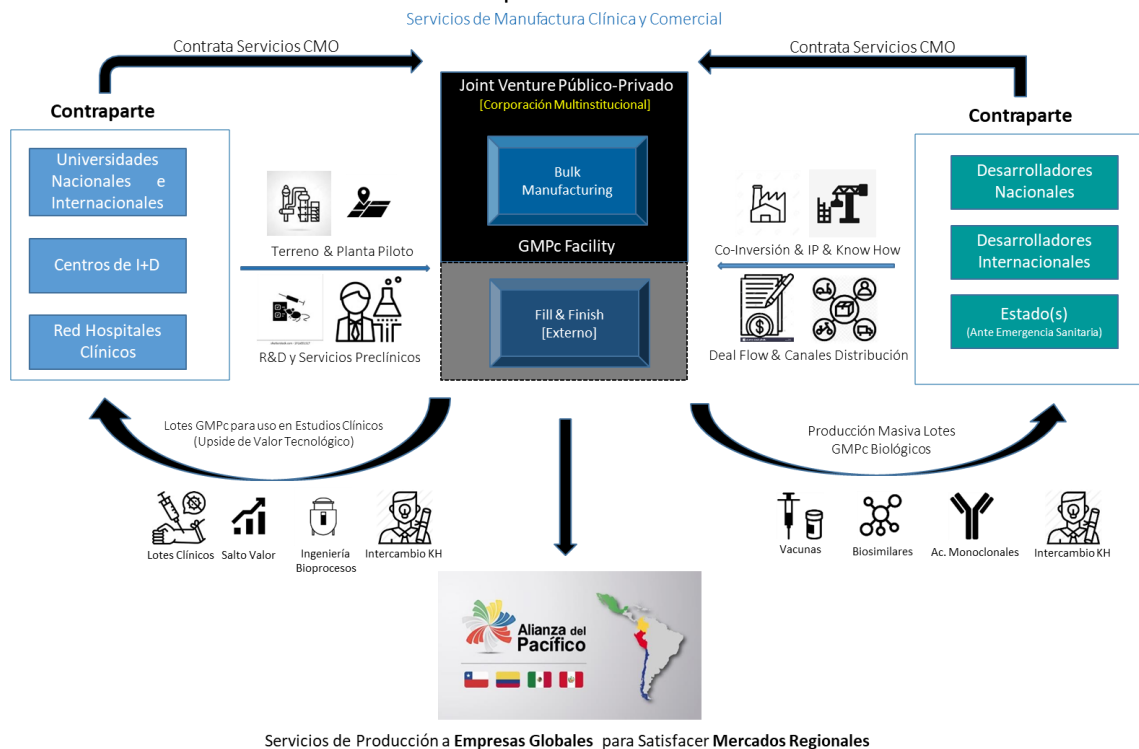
Servicios de Manufactura Clínica y Comercial

Contrata Servicios CMO

Contrata Servicios CMO

Contraparte

Universidades Nacionales e Internacionales

Centros de I+D

Red Hospitales Clínicos

Terreno & Planta Piloto

R&D y Servicios Preclínicos

Joint Venture Público-Privado
[Corporación Multinstitucional]

Bulk Manufacturing

GMPc Facility

Fill & Finish
[Externo]

Co-Inversión & IP & Know How

Deal Flow & Canales Distribución

Contraparte

Desarrolladores Nacionales

Desarrolladores Internacionales

Estado(s)
(Ante Emergencia Sanitaria)

Lotes GMPc para uso en Estudios Clínicos
(Upside de Valor Tecnológico)

Producción Masiva Lotes GMPc Biológicos

Lotes Clínicos

Salto Valor

Ingeniería Bioprocesos

Intercambio KH

Vacunas

Biosimilares

Ac. Monoclonales

Intercambio KH

Alianza del Pacífico

Servicios de Producción a **Empresas Globales** para Satisfacer **Mercados Regionales**